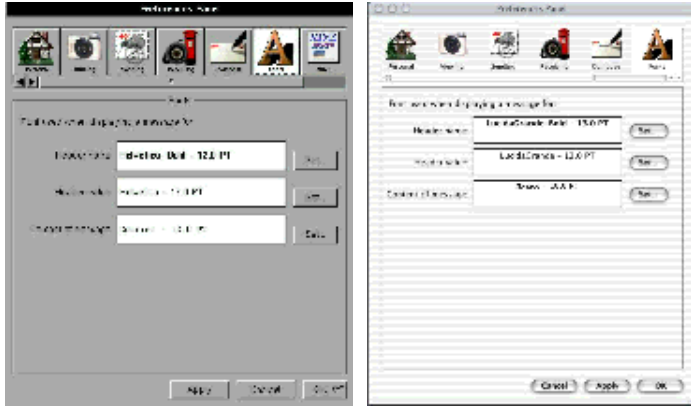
Preferences Panel

Fonts

Font used when displaying the message list:

Header name: Helvetica-Bold - 12.0 PT

Set

Header value: Helvetica - 12.0 PT

Set

Content of message: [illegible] - 12.0 PT

Set

Apply

Cancel

OK

Preferences Panel

Fonts

Font used when displaying a message list:

Header name: LucidaGrande-Bold - 13.0 PT

Set

Header value: LucidaGrande - 13.0 PT

Set

Content of message: Geneva - 10.0 PT

Set

Cancel

Apply

OK